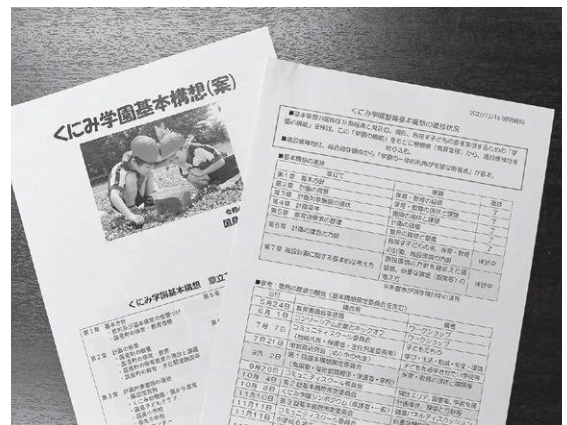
くにみ学園基本構想(案)

くにみ学園基本構想　策定

くにみ学園整備基本構想の進捗状況

■基本構想

| 第1章 | 基本方針 |
|---|---|
| 第2章 | 計画の背景 |
| 第3章 | 計画地の条件の整理 |
| 第4章 | 計画条件 |
| 第5章 | 教育活動等の整理 |
| 第6章 | 計画の理念と方針 |
| 第7章 | 施設計画に関する基本的な考え方 |

■教育・事務の経過

| 5月24日 | 教育委員会 |
|---|---|
| 6月1日 | |
| 7月7日 | コミュニティスクール協議会 |
| 7月21日 | |
| 9月2日 | |
| 10月4日 | コミュニティスクール協議会 |
| 10月8日 | |
| 11月1日 | |
| 11月18日 | |

ワークショップ

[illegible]